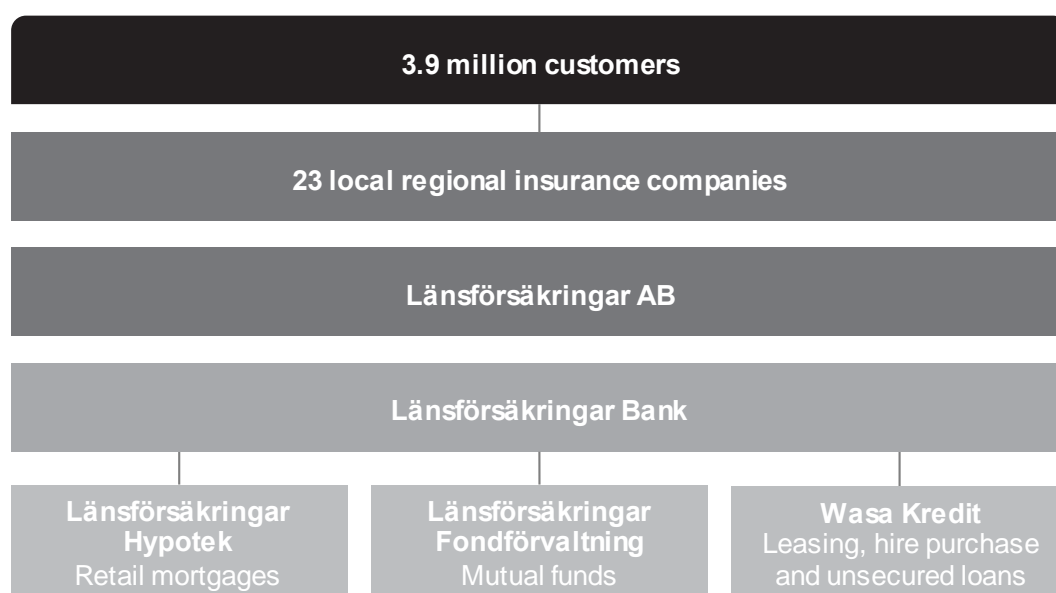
3.9 million customers

23 local regional insurance companies

Länsförsäkringar AB

Länsförsäkringar Bank

Länsförsäkringar Hypotek
Retail mortgages

Länsförsäkringar Fondförvaltning
Mutual funds

Wasa Kredit
Leasing, hire purchase and unsecured loans